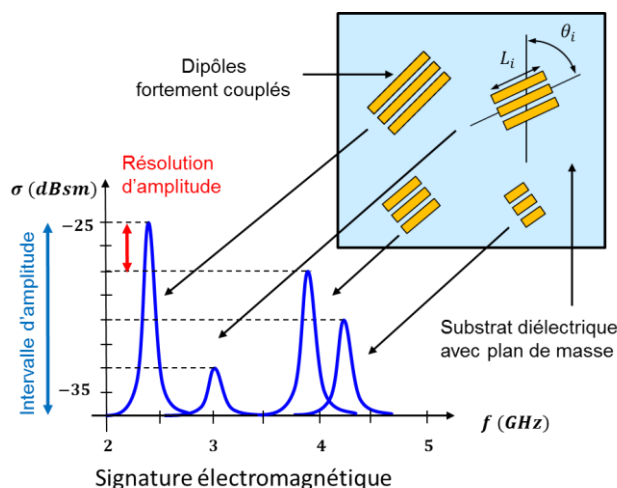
Dipôles fortement couplés

$\theta_i$

$L_i$

Résolution d'amplitude

$\sigma\ (dBsm)$

$-25$

Intervalle d'amplitude

$-35$

Substrat diélectrique avec plan de masse

2

3

4

5

$f\ (GHz)$

Signature électromagnétique